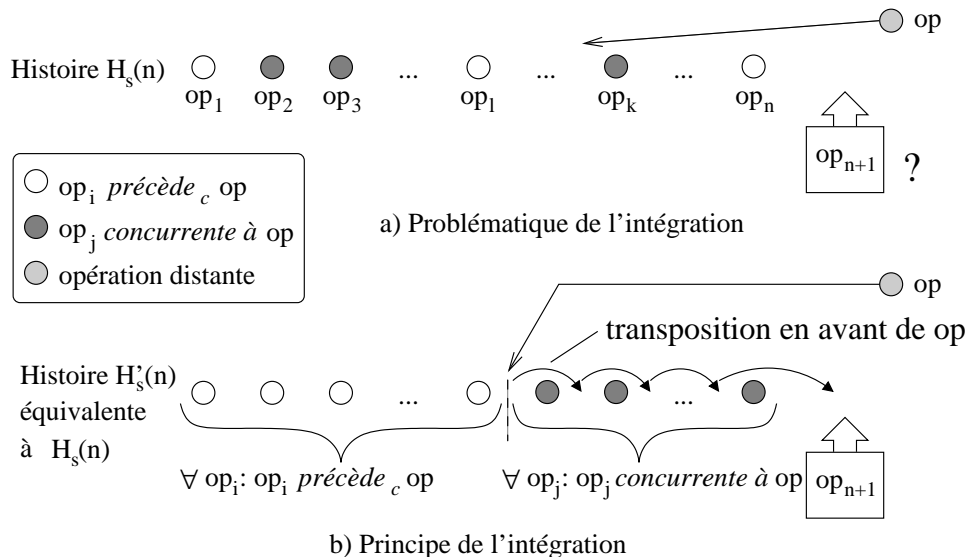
op

Histoire $H_s(n)$ $op_1$ $op_2$ $op_3$ ... $op_l$ ... $op_k$ ... $op_n$

$op_{n+1}$ ?

$op_i$ *précède $_c$* op

$op_j$ *concurrente à* op

opération distante

a) Problématique de l'intégration

op

transposition en avant de op

Histoire $H'_s(n)$ équivalente à $H_s(n)$ ... ...

$\forall$ $op_i$: $op_i$ *précède $_c$* op

$\forall$ $op_j$: $op_j$ *concurrente à* op

$op_{n+1}$

b) Principe de l'intégration